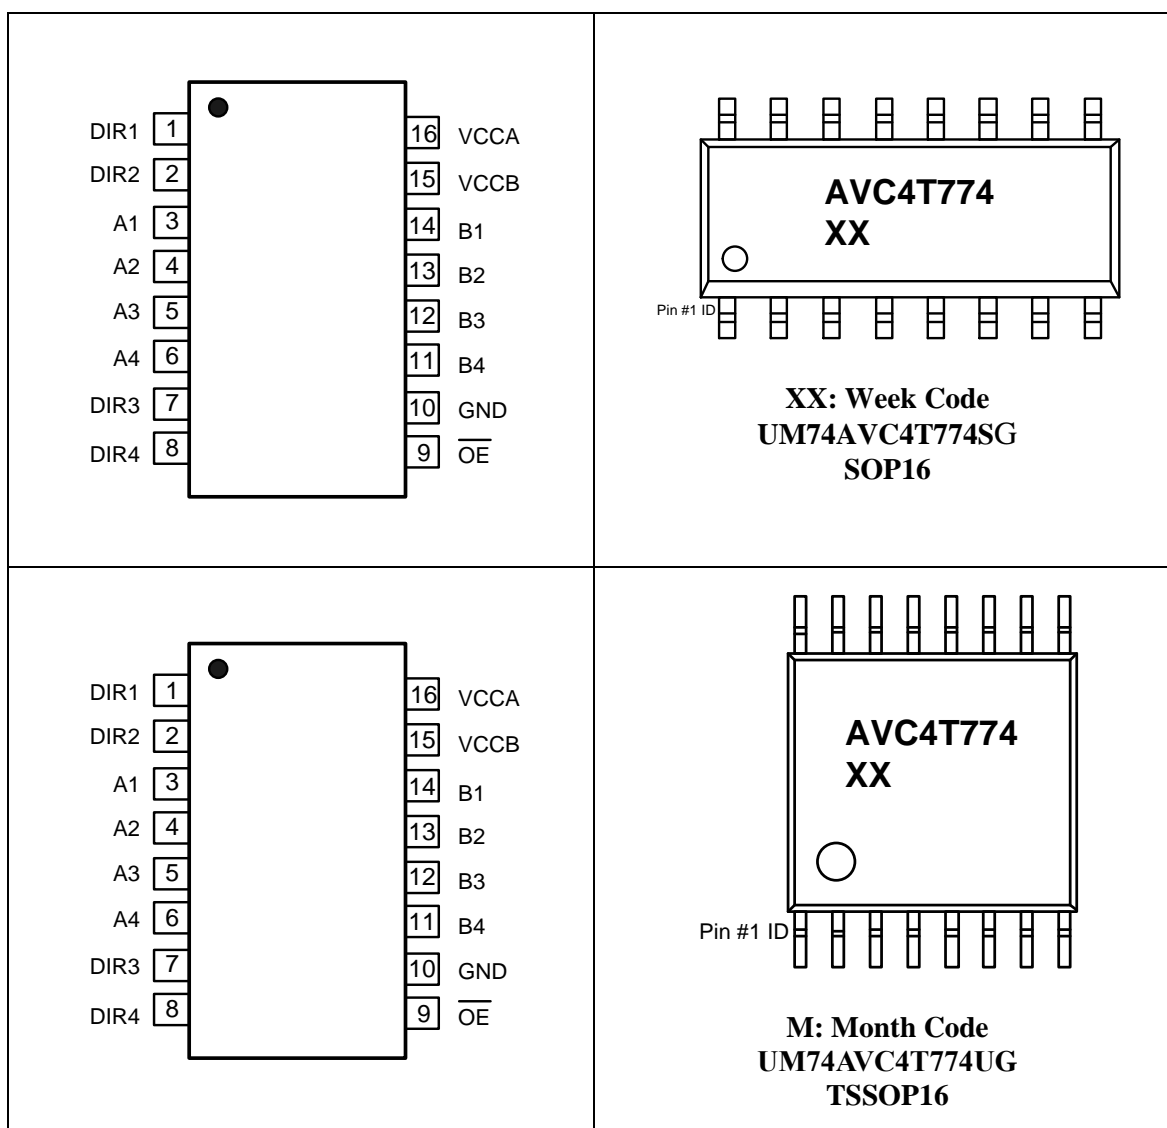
| | |
|---|---|
| DIR1 1, DIR2 2, A1 3, A2 4, A3 5, A4 6, DIR3 7, DIR4 8, 16 VCCA, 15 VCCB, 14 B1, 13 B2, 12 B3, 11 B4, 10 GND, 9 $\overline{OE}$ | AVC4T774 XX Pin #1 ID XX: Week Code UM74AVC4T774SG SOP16 |
| DIR1 1, DIR2 2, A1 3, A2 4, A3 5, A4 6, DIR3 7, DIR4 8, 16 VCCA, 15 VCCB, 14 B1, 13 B2, 12 B3, 11 B4, 10 GND, 9 $\overline{OE}$ | AVC4T774 XX Pin #1 ID M: Month Code UM74AVC4T774UG TSSOP16 |